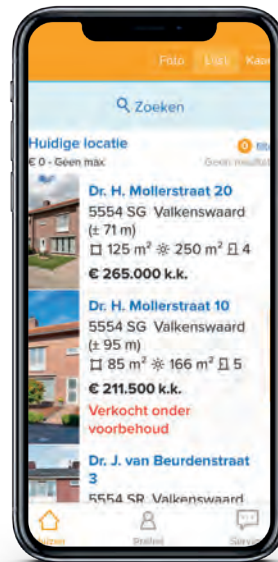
Foto Lijst Kaa

Zoeken

Huidige locatie
€ 0 - Geen max

0 filt
Geen resultat

Dr. H. Mollerstraat 20
5554 SG Valkenswaard
(± 71 m)
125 m² 250 m² 4
€ 265.000 k.k.

Dr. H. Mollerstraat 10
5554 SG Valkenswaard
(± 95 m)
85 m² 166 m² 5
€ 211.500 k.k.
Verkocht onder voorbehoud

Dr. J. van Beurdenstraat 3
5554 SR Valkenswaard

Huizen
Profiel
Service